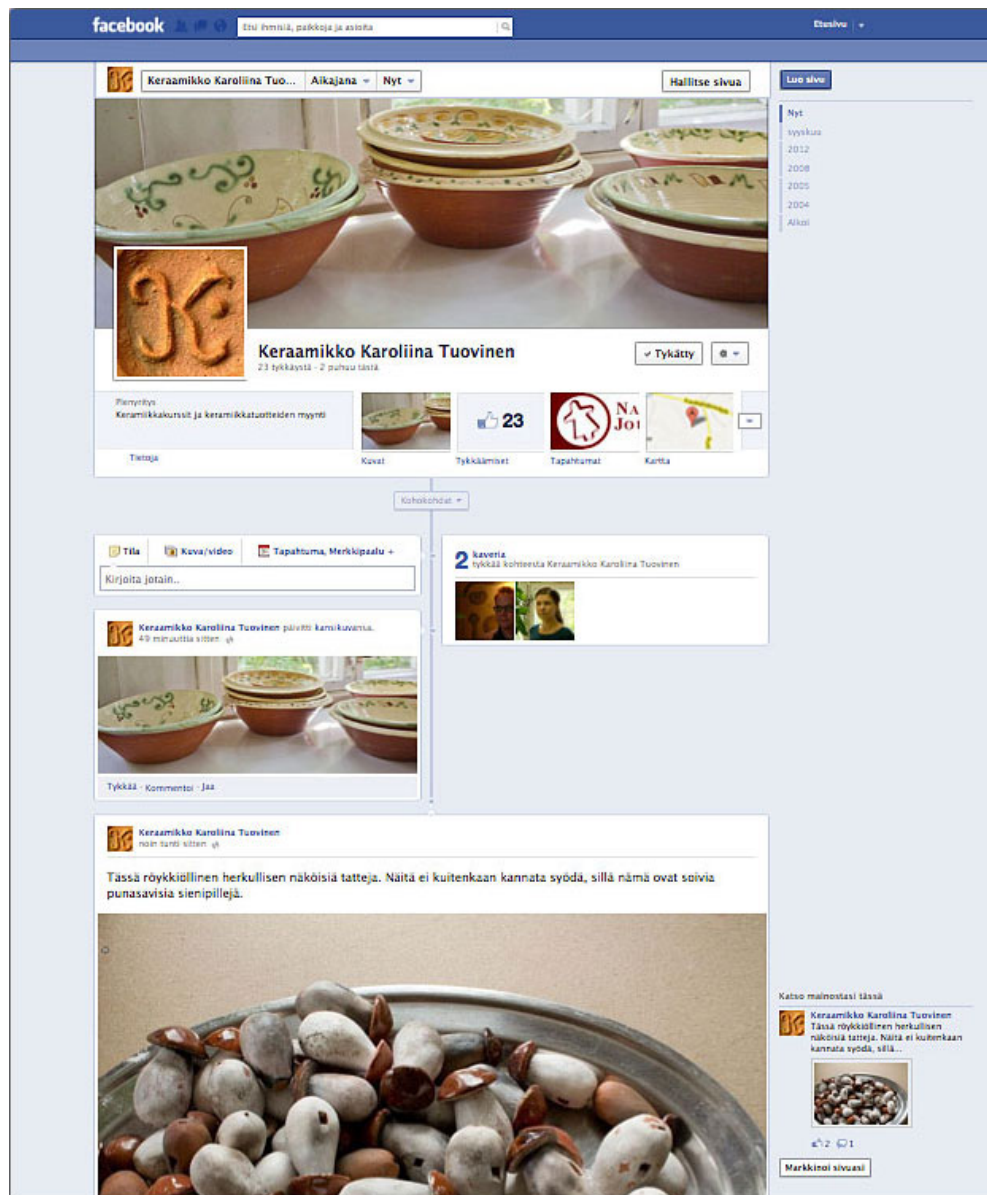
facebook

Etsi ihmisiä, paikkoja ja asioita

Etusivu

Keraamikko Karoliina Tuo... | Aikajana | Nyt

Hallitse sivua

Luo sivu

Nyt
syyskuu
2012
2008
2005
2004
Alkoi

Keraamikko Karoliina Tuovinen
23 tykkäystä · 2 puhuu tästä

✓ Tykätty

Pienyritys
Keramiikkakurssit ja keramiikkatuotteiden myynti

Tietoja

Kuvat

23
Tykkäämiset

NA
JO
Tapahtumat

Kartta

Kohokohdat

Tila | Kuva/video | Tapahtuma, Merkkipaalu +

Kirjoita jotain...

2 kaveria
tykkää kohteesta Keraamikko Karoliina Tuovinen

Keraamikko Karoliina Tuovinen päivitti kansikuvansa.
49 minuuttia sitten

Tykkää · Kommentoi · Jaa

Keraamikko Karoliina Tuovinen
noin tunti sitten

Tässä röykkiöllinen herkullisen näköisiä tatteja. Näitä ei kuitenkaan kannata syödä, sillä nämä ovat soivia punasavisia sienipillejä.

Katso mainostasi tässä

Keraamikko Karoliina Tuovinen
Tässä röykkiöllinen herkullisen näköisiä tatteja. Näitä ei kuitenkaan kannata syödä, sillä...

2 1

Markkinoi sivuasi